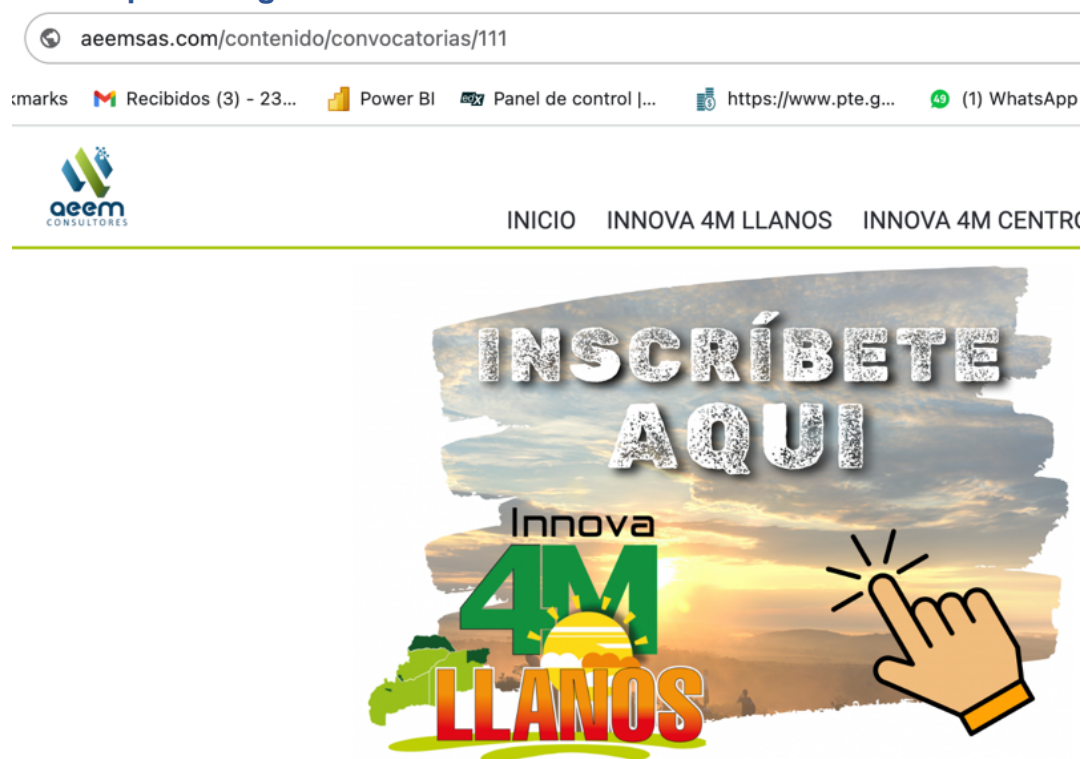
aeemsas.com/contenido/convocatorias/111

:marks Recibidos (3) - 23... Power BI Panel de control |... https://www.pte.g... (1) WhatsApp

aeem CONSULTORES

INICIO INNOVA 4M LLANOS INNOVA 4M CENTR

INSCRÍBETE AQUI

Innova 4M LLANOS